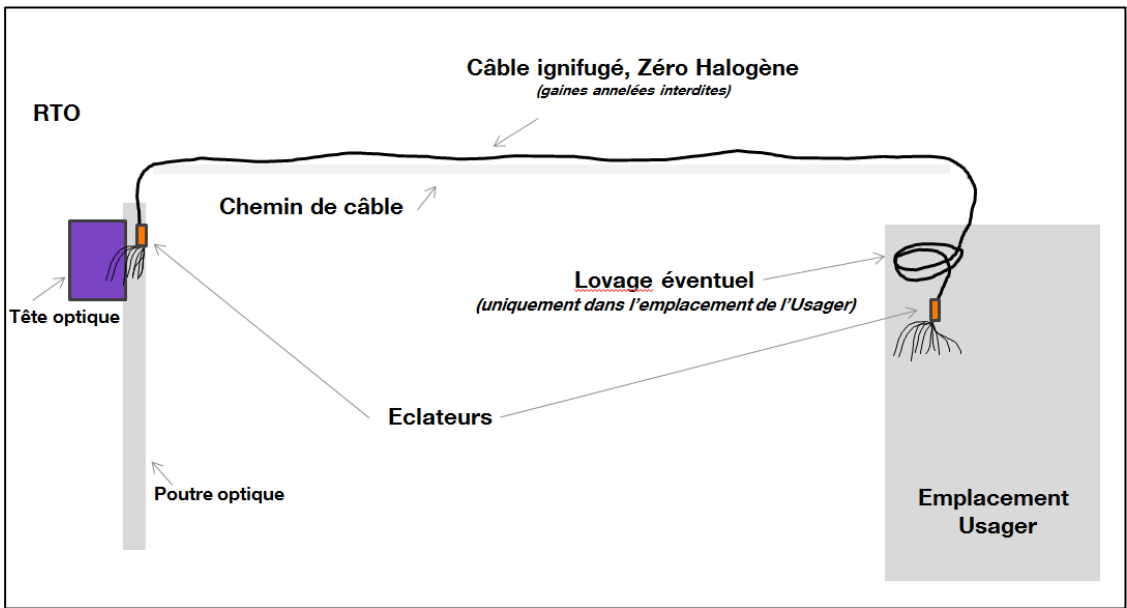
Câble ignifugé, Zéro Halogène
(gaines annelées interdites)

RTO

Chemin de câble

Tête optique

Lovage éventuel
(uniquement dans l'emplacement de l'Usager)

Eclateurs

Poutre optique

Emplacement Usager